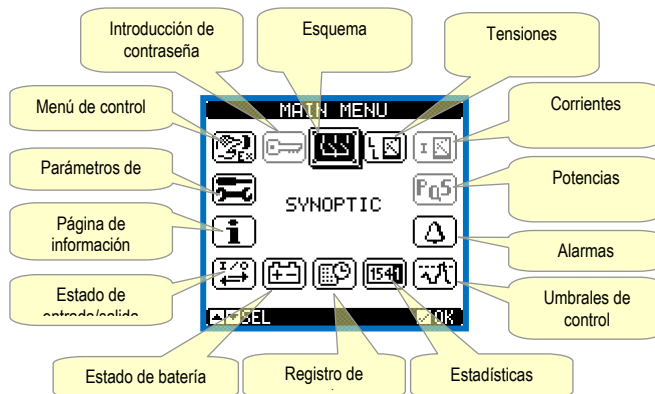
Introducción de contraseña

Esquema

Tensiones

Menú de control

MAIN MENU

Corrientes

Parámetros de

Potencias

SYNOPTIC

Página de información

Alarmas

Estado de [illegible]

Umbrales de control

SEL

OK

1541

Estado de batería

Registro de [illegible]

Estadísticas